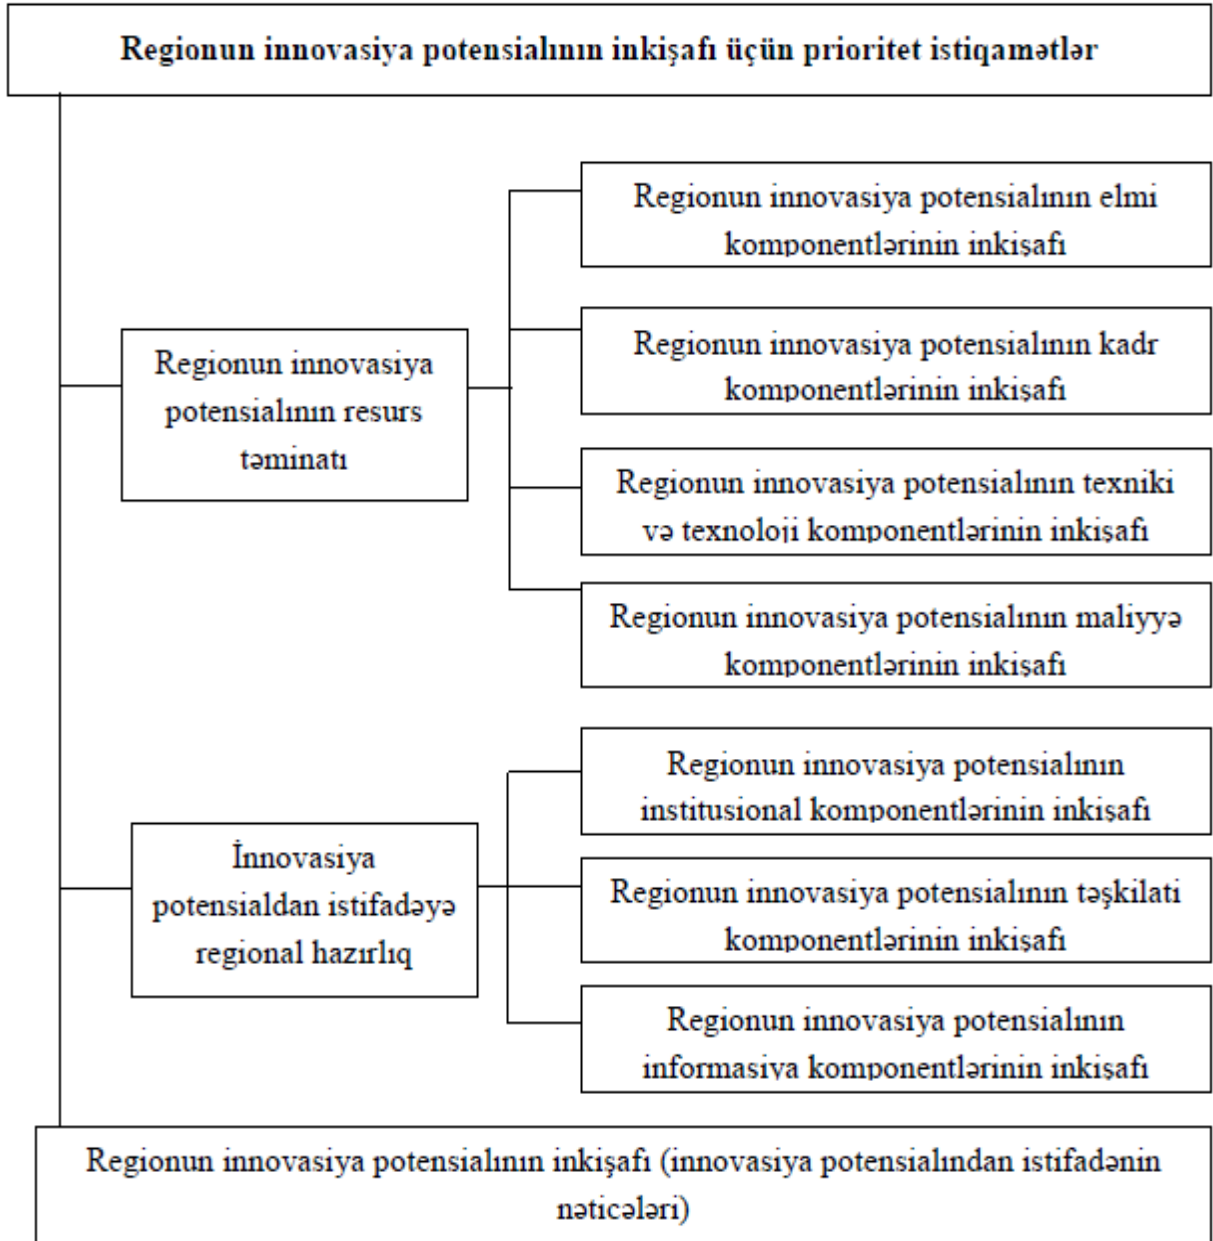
Regionun innovasiya potensialının inkişafı üçün prioritet istiqamətlər

Regionun innovasiya potensialının resurs təminatı

Regionun innovasiya potensialının elmi komponentlərinin inkişafı

Regionun innovasiya potensialının kadr komponentlərinin inkişafı

Regionun innovasiya potensialının texniki və texnoloji komponentlərinin inkişafı

Regionun innovasiya potensialının maliyyə komponentlərinin inkişafı

İnnovasiya potensialdan istifadəyə regional hazırlıq

Regionun innovasiya potensialının institusional komponentlərinin inkişafı

Regionun innovasiya potensialının təşkilati komponentlərinin inkişafı

Regionun innovasiya potensialının informasiya komponentlərinin inkişafı

Regionun innovasiya potensialının inkişafı (innovasiya potensialından istifadənin nəticələri)